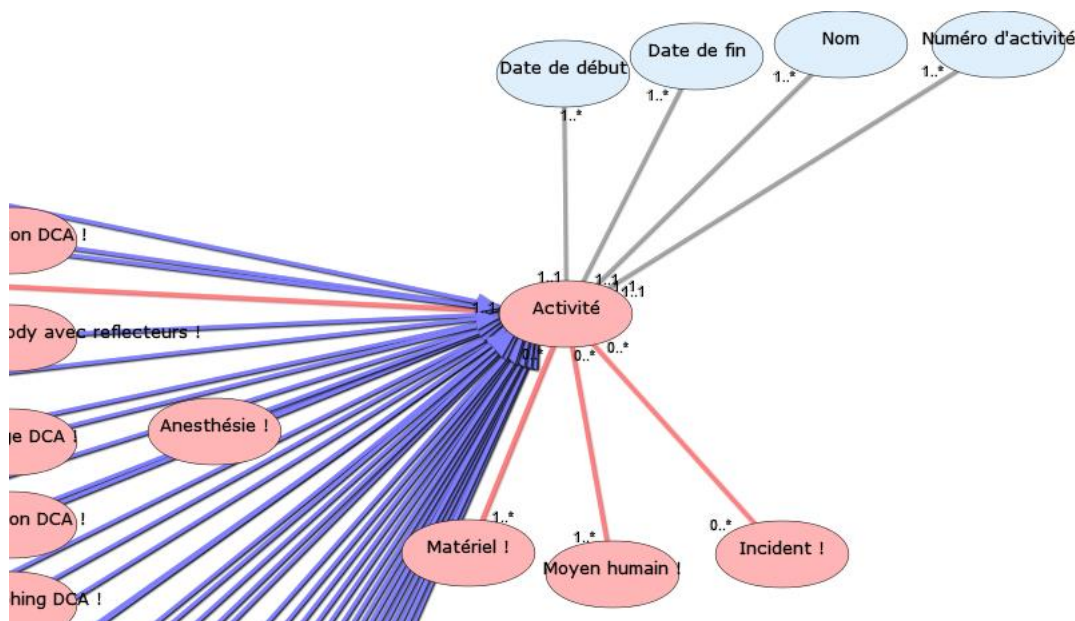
Date de début
1..*
Date de fin
1..*
Nom
1..*
Numéro d'activité
1..*
on DCA !
1..1
1..1
1..1
1..1
dy avec reflecteurs !
Activité
0..*
0..*
0..*
ge DCA !
Anesthésie !
on DCA !
1..*
Matériel !
1..*
Moyen humain !
0..*
Incident !
hing DCA !